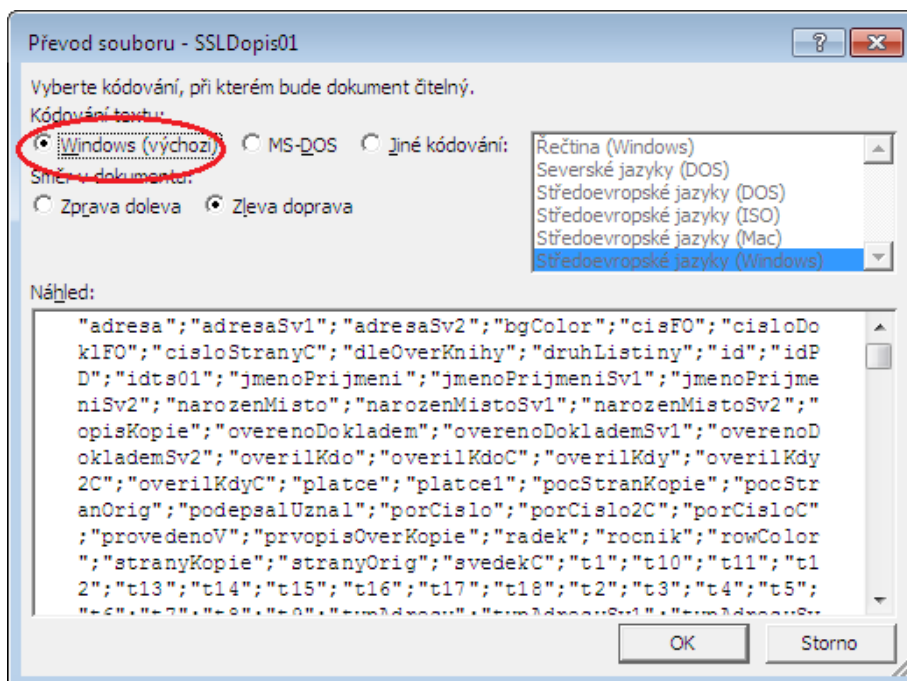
Převod souboru - SSLDopis01

?

Vyberte kódování, při kterém bude dokument čitelný.

Kódování textu:

Windows (výchozí)   MS-DOS   Jiné kódování:

Řečtina (Windows)
Severské jazyky (DOS)
Středoevropské jazyky (DOS)
Středoevropské jazyky (ISO)
Středoevropské jazyky (Mac)
Středoevropské jazyky (Windows)

Směr v dokumentu:

Zprava doleva   Zleva doprava

Náhled:

"adresa";"adresaSv1";"adresaSv2";"bgColor";"cisFO";"cisloDoklFO";"cisloStranyC";"dleOverKnihy";"druhListiny";"id";"idPD";"idts01";"jmenoPrijmeni";"jmenoPrijmeniSv1";"jmenoPrijmeniSv2";"narozenMisto";"narozenMistoSv1";"narozenMistoSv2";"opisKopie";"overenoDokladem";"overenoDoklademSv1";"overenoDoklademSv2";"overilKdo";"overilKdoC";"overilKdy";"overilKdy2C";"overilKdyC";"platce";"platce1";"pocStranKopie";"pocStranOrig";"podepsalUznal";"porCislo";"porCislo2C";"porCisloC";"provedenoV";"prvopisOverKopie";"radek";"rocnik";"rowColor";"stranyKopie";"stranyOrig";"svedekC";"t1";"t10";"t11";"t12";"t13";"t14";"t15";"t16";"t17";"t18";"t2";"t3";"t4";"t5";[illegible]

OK   Storno